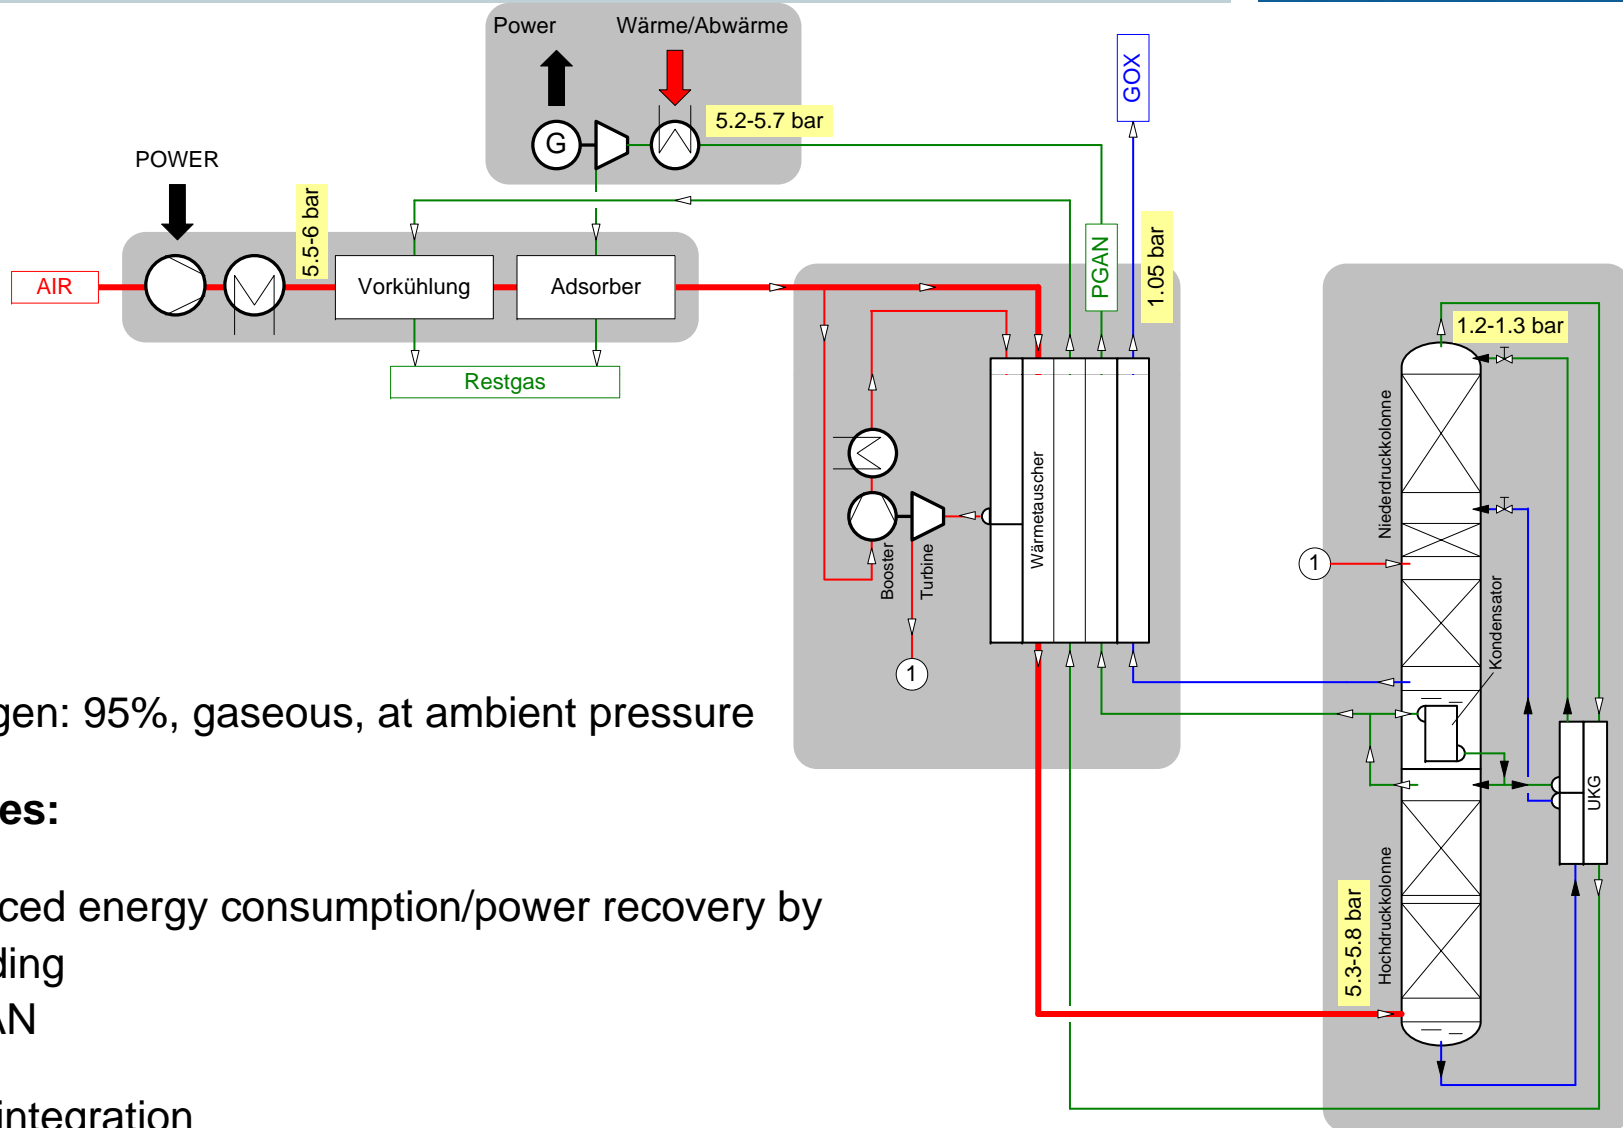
Power

Wärme/Abwärme

G

5.2-5.7 bar

GOX

POWER

5.5-6 bar

AIR

Vorkühlung

Adsorber

Restgas

PGAN

1.05 bar

1.2-1.3 bar

Niederdruckkolonne

Wärmetauscher

Booster

Turbine

1

1

Kondensator

UKG

5.3-5.8 bar

Hochdruckkolonne

gen: 95%, gaseous, at ambient pressure

es:

ced energy consumption/power recovery by
ding
N

integration